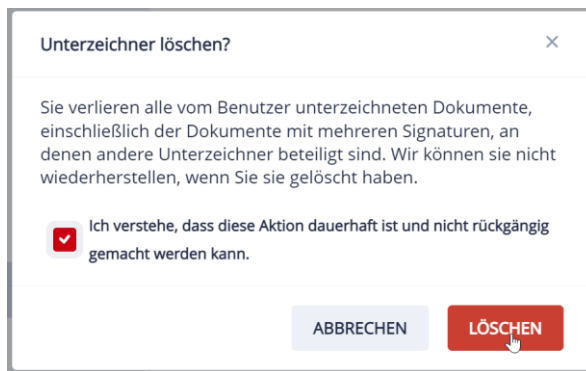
Unterzeichner löschen?

×

Sie verlieren alle vom Benutzer unterzeichneten Dokumente, einschließlich der Dokumente mit mehreren Signaturen, an denen andere Unterzeichner beteiligt sind. Wir können sie nicht wiederherstellen, wenn Sie sie gelöscht haben.

Ich verstehe, dass diese Aktion dauerhaft ist und nicht rückgängig gemacht werden kann.

ABBRECHEN

LÖSCHEN